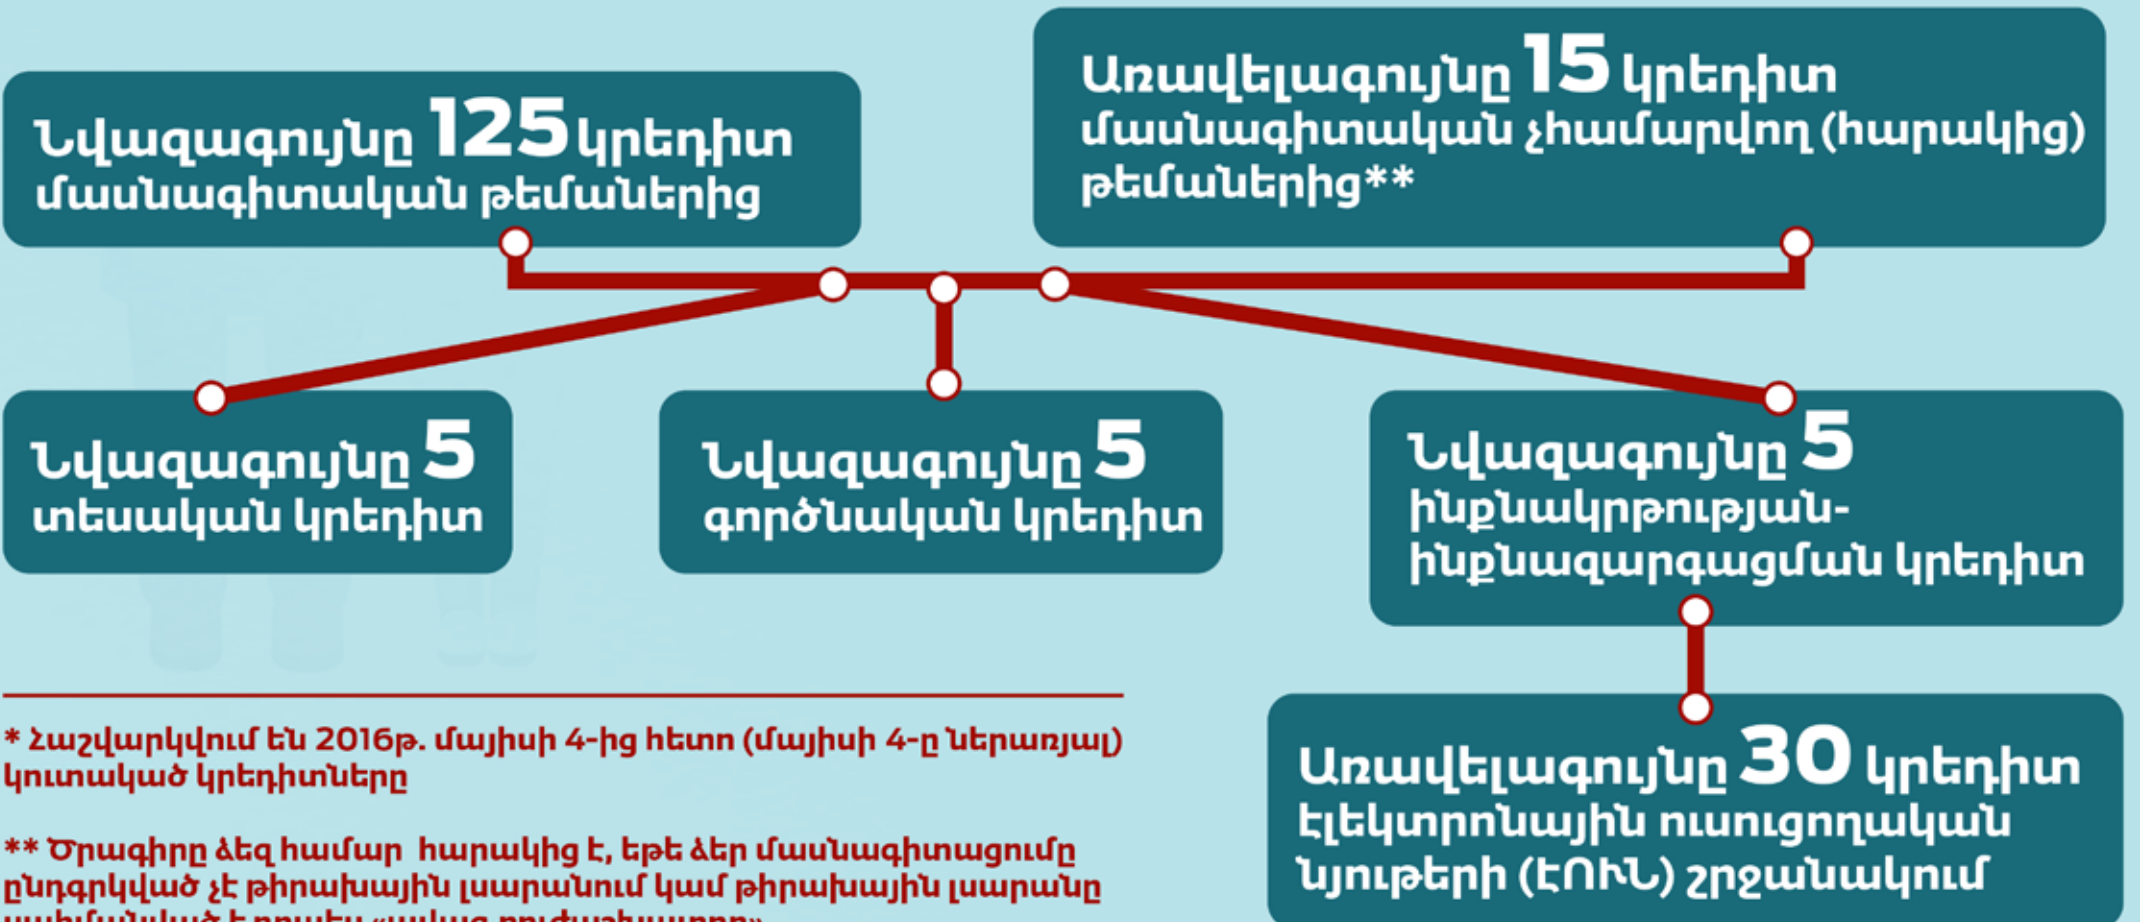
Նվազագույնը 125 կրեդիտ մասնագիտական թեմաներից

Առավելագույնը 15 կրեդիտ մասնագիտական չհամարվող (հարակից) թեմաներից**

Նվազագույնը 5 տեսական կրեդիտ

Նվազագույնը 5 գործնական կրեդիտ

Նվազագույնը 5 ինքնակրթության-ինքնազարգացման կրեդիտ

Առավելագույնը 30 կրեդիտ էլեկտրոնային ուսուցողական նյութերի (ԷՈՒՆ) շրջանակում

* Հաշվարկվում են 2016թ. մայիսի 4-ից հետո (մայիսի 4-ը ներառյալ) կուտակած կրեդիտները

** Ծրագիրը ձեզ համար հարակից է, եթե ձեր մասնագիտացումը ընդգրկված չէ թիրախային լսարանում կամ թիրախային լսարանը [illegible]